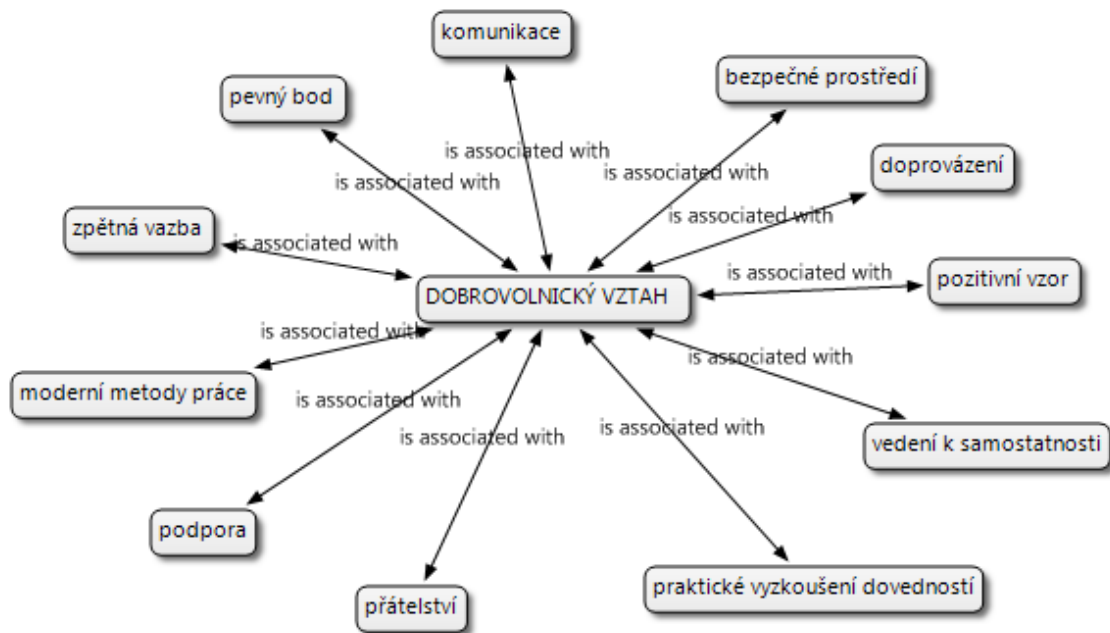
komunikace

pevný bod

bezpečné prostředí

is associated with

is associated with

is associated with

doprovázení

is associated with

zpětná vazba

is associated with

is associated with

pozitivní vzor

DOBROVOLNICKÝ VZTAH

is associated with

is associated with

moderní metody práce

is associated with

is associated with

is associated with

vedení k samostatnosti

podpora

praktické vyzkoušení dovedností

přátelství